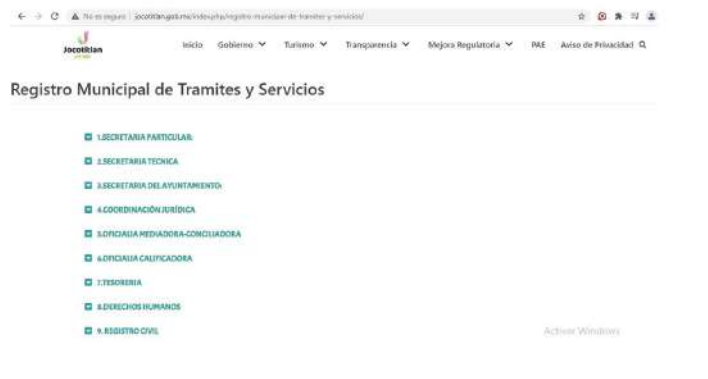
No es seguro | jocotitlan.gob.mx/index.php/registro-municipal-de-tramites-y-servicios/

Jocotitlan

Inicio Gobierno Turismo Transparencia Mejora Regulatoria PAE Aviso de Privacidad

Registro Municipal de Tramites y Servicios

1.SECRETARIA PARTICULAR.

2.SECRETARIA TECNICA

3.SECRETARIA DEL AYUNTAMIENTO.

4.COORDINACIÓN JURÍDICA

5.OFICIALIA MEDIADORA-CONCILIADORA

6.OFICIALIA CALIFICADORA

7.TESORERIA

8.DERECHOS HUMANOS

9. REGISTRO CIVIL

Activar Windows